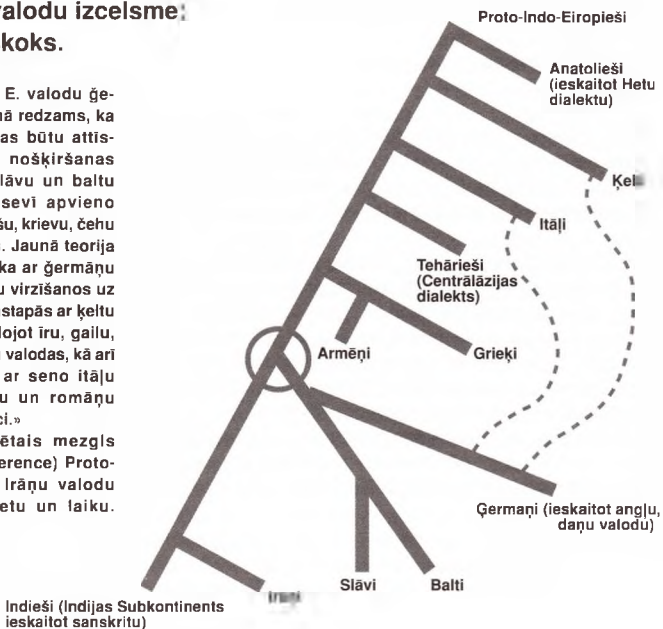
valodu izcelsme:
koks.

E. valodu ģenā redzams, ka as būtu attis- noškiršanas lāvu un baltu sevī apvieno šu, krievu, čehu . Jaunā teorija ka ar ģermāņu u virzīšanos uz stapās ar ķeltu lojot īru, gailu, valodas, kā arī ar seno itāļu u un romāņu ci.»

ētais mezgls erence) Proto- Irāņu valodu etu un laiku.

Proto-Indo-Eiropieši

Anatolieši (ieskaitot Hetu dialektu)

Ķel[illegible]

Itāļi

Tehārieši (Centrālāzijas dialekts)

Armēņi

Grieķi

Ģermaņi (ieskaitot angļu, daņu valodu)

Slāvi

Balti

Irāņi

Indieši (Indijas Subkontinents ieskaitot sanskritu)